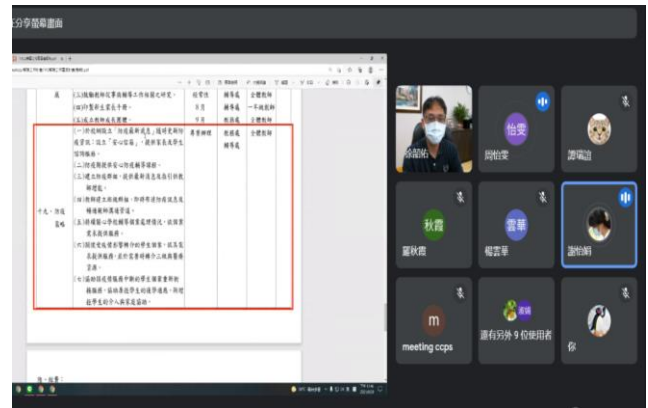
分享螢幕畫面

義 (三)推動教師從事措輔導工作相關之研究。 (四)分覽新生資料卡冊。 (五)成立教師成長團體。 校管考 8月 下月 輔導處 輔導處 全體教師 一年級教師 全體教師

十九、防疫措施 (一)於校網設立「防疫最新消息」隨時更新防疫資訊,設立「安心諮詢」,提供家長及學生諮詢服務。 (二)防疫期提供安心防疫輔導諮詢。 (三)建立防疫群組,提供最新消息及指引於校網周知。 (四)與輔諮中心與輔導衛教講師合作推展防疫知識及生活輔導。 (五)與導師合作提供學生輔導服務需求,並協助學生及家長適應返校。 (六)關懷受疫情影響生活之學生與家長,提供協助及轉介。 (七)協助弱勢學生線上學習。 專案辦理 教務處 輔導處 全體教師

徐韶佑
邱怡雯
謝瑞諠
秋霞
羅秋霞
雲華
楊雲華
謝恰嗣
m
meeting ccps
還有另外 9 位使用者
你